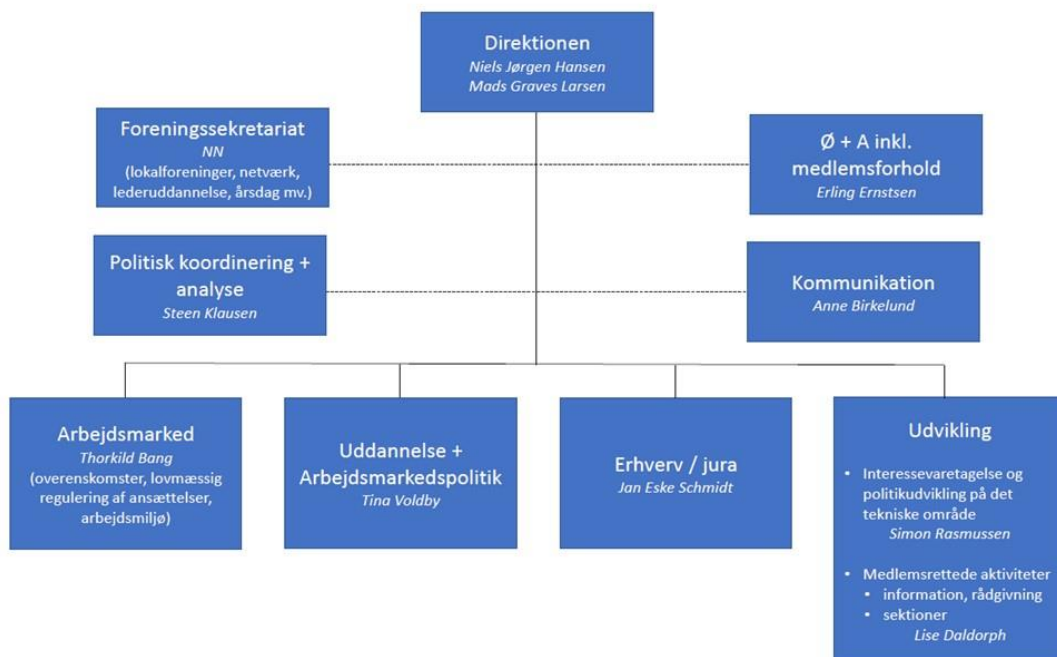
Direktionen
Niels Jørgen Hansen
Mads Graves Larsen

Foreningssekretariat
NN
(lokalforeninger, netværk, lederuddannelse, årsdag mv.)

Ø + A inkl. medlemsforhold
Erling Ernstsen

Politisk koordinering + analyse
Steen Klausen

Kommunikation
Anne Birkelund

Arbejdsmarked
Thorkild Bang
(overenskomster, lovmæssig regulering af ansættelser, arbejdsmiljø)

Uddannelse + Arbejdsmarkedspolitik
Tina Voldby

Erhverv / jura
Jan Eske Schmidt

Udvikling
• Interessevaretagelse og politikudvikling på det tekniske område
Simon Rasmussen
• Medlemsrettede aktiviteter
• information, rådgivning
• sektioner
Lise Daldorph